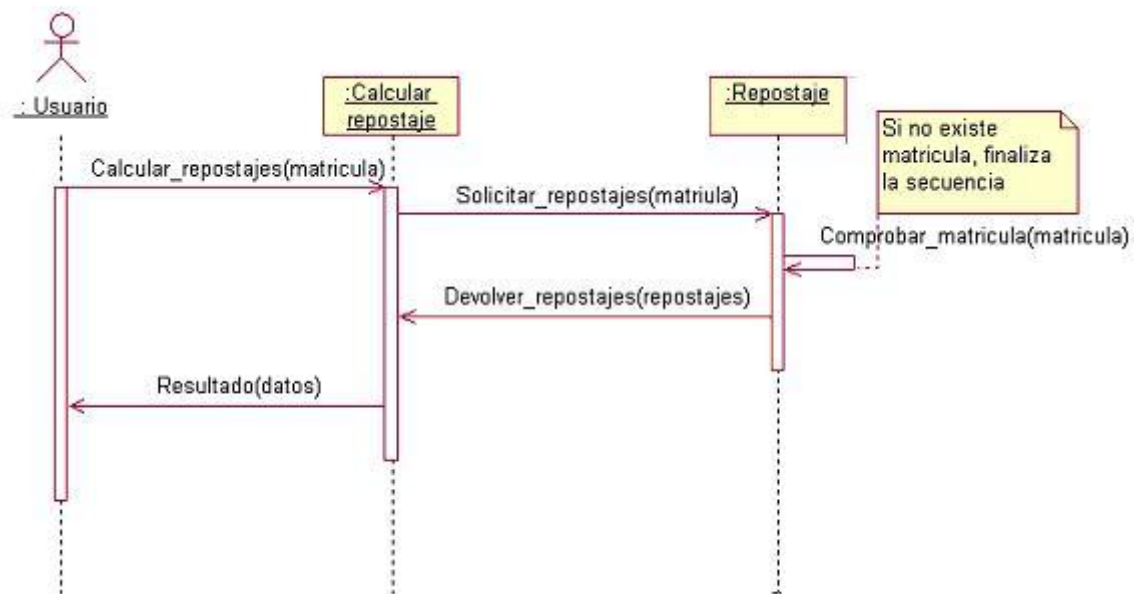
: Usuario

:Calcular repostaje

:Repostaje

Si no existe matricula, finaliza la secuencia

Calcular_repostajes(matricula)

Solicitar_repostajes(matriula)

Comprobar_matricula(matricula)

Devolver_repostajes(repostajes)

Resultado(datos)